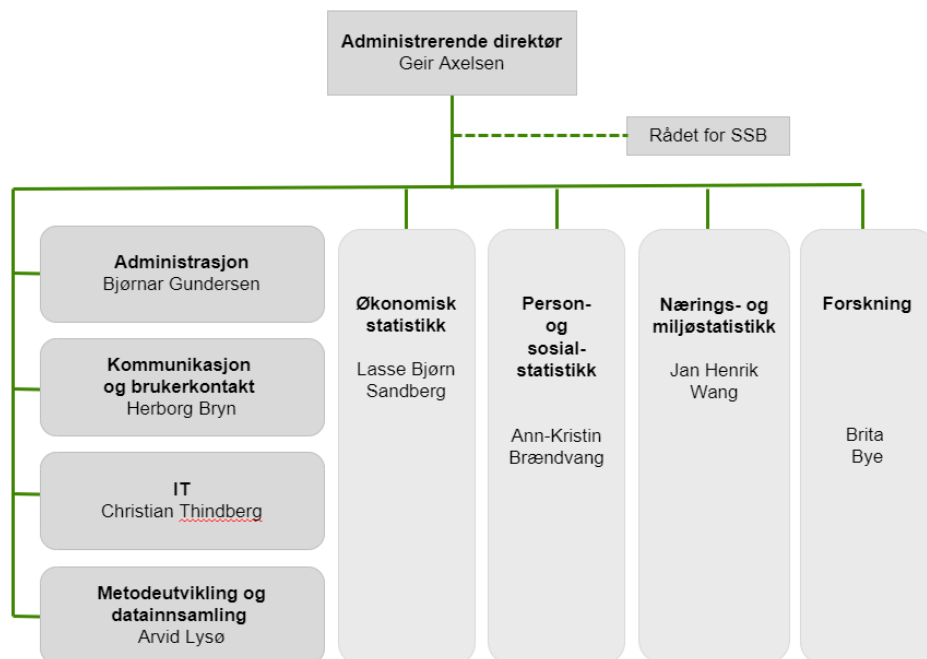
Administrerende direktør
Geir Axelsen

Rådet for SSB

Administrasjon
Bjørnar Gundersen

Kommunikasjon og brukerkontakt
Herborg Bryn

IT
Christian Thindberg

Metodeutvikling og datainnsamling
Arvid Lysø

Økonomisk statistikk

Lasse Bjørn Sandberg

Person- og sosial-statistikk

Ann-Kristin Brændvang

Nærings- og miljøstatistikk

Jan Henrik Wang

Forskning

Brita Bye